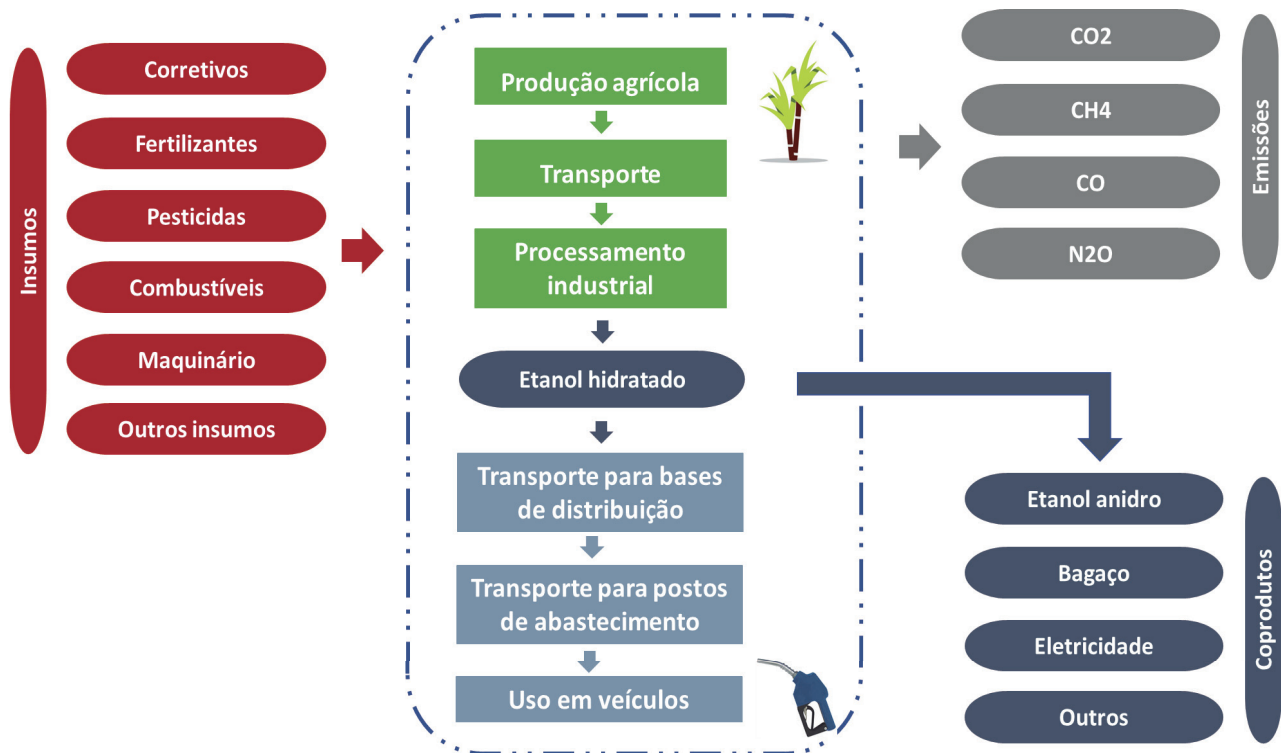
Insumos

Corretivos

Fertilizantes

Pesticidas

Combustíveis

Maquinário

Outros insumos

Produção agrícola

Transporte

Processamento industrial

Etanol hidratado

Transporte para bases de distribuição

Transporte para postos de abastecimento

Uso em veículos

CO2

CH4

CO

N2O

Emissões

Etanol anidro

Bagaço

Eletricidade

Outros

Coprodutos